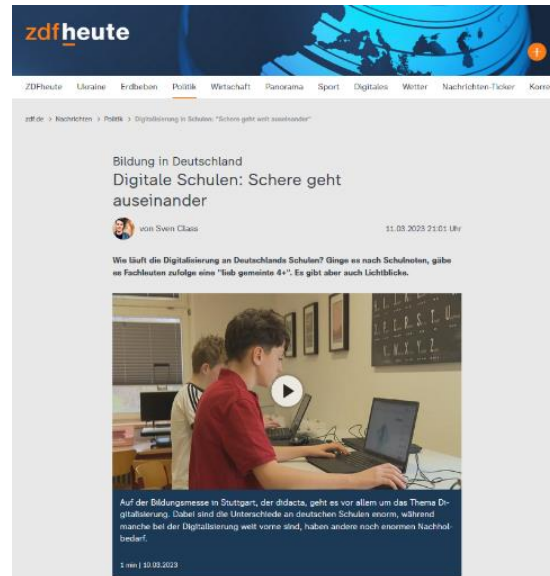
zdfheute

ZDFheute Ukraine Erdbeben Politik Wirtschaft Panorama Sport Digitales Wetter Nachrichten-Ticker Korre

zdf.de > Nachrichten > Politik > Digitalisierung in Schulen: "Schere geht auseinander"

Bildung in Deutschland

Digitale Schulen: Schere geht auseinander

von Sven Class

11.03.2023 21:01 Uhr

Wie läuft die Digitalisierung an Deutschlands Schulen? Ginge es nach Schulnoten, gäbe es Fachleuten zufolge eine "lieb gemeinte 4+". Es gibt aber auch Lichtblicke.

Auf der Bildungsmesse in Stuttgart, der didacta, geht es vor allem um das Thema Digitalisierung. Dabei sind die Unterschiede an deutschen Schulen enorm, während manche bei der Digitalisierung weit vorne sind, haben andere noch enormen Nachholbedarf.

1 min | 10.03.2023